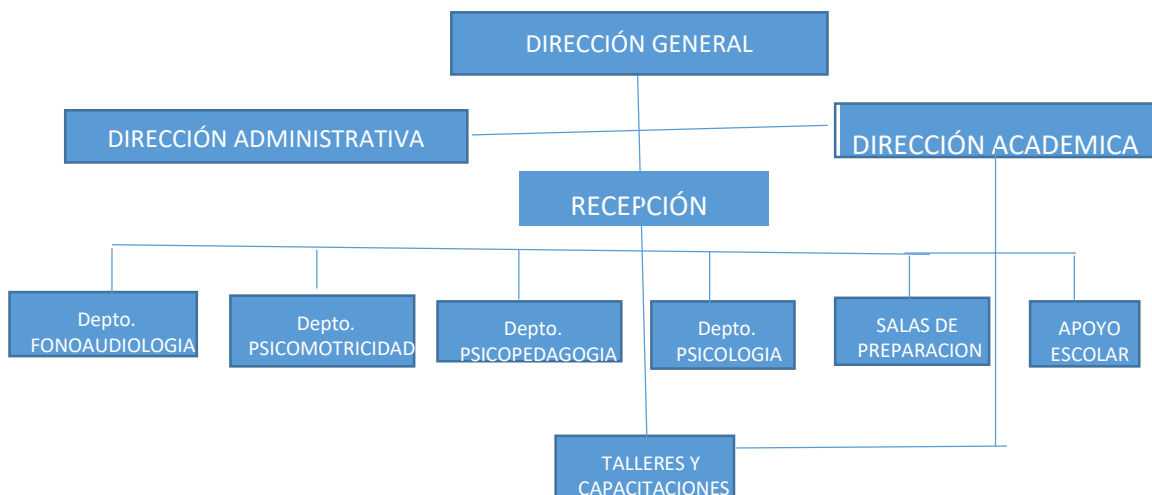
DIRECCIÓN GENERAL

DIRECCIÓN ADMINISTRATIVA

DIRECCIÓN ACADEMICA

RECEPCIÓN

Depto. FONOAUDIOLOGIA

Depto. PSICOMOTRICIDAD

Depto. PSICOPEDAGOGIA

Depto. PSICOLOGIA

SALAS DE PREPARACION

APOYO ESCOLAR

TALLERES Y CAPACITACIONES